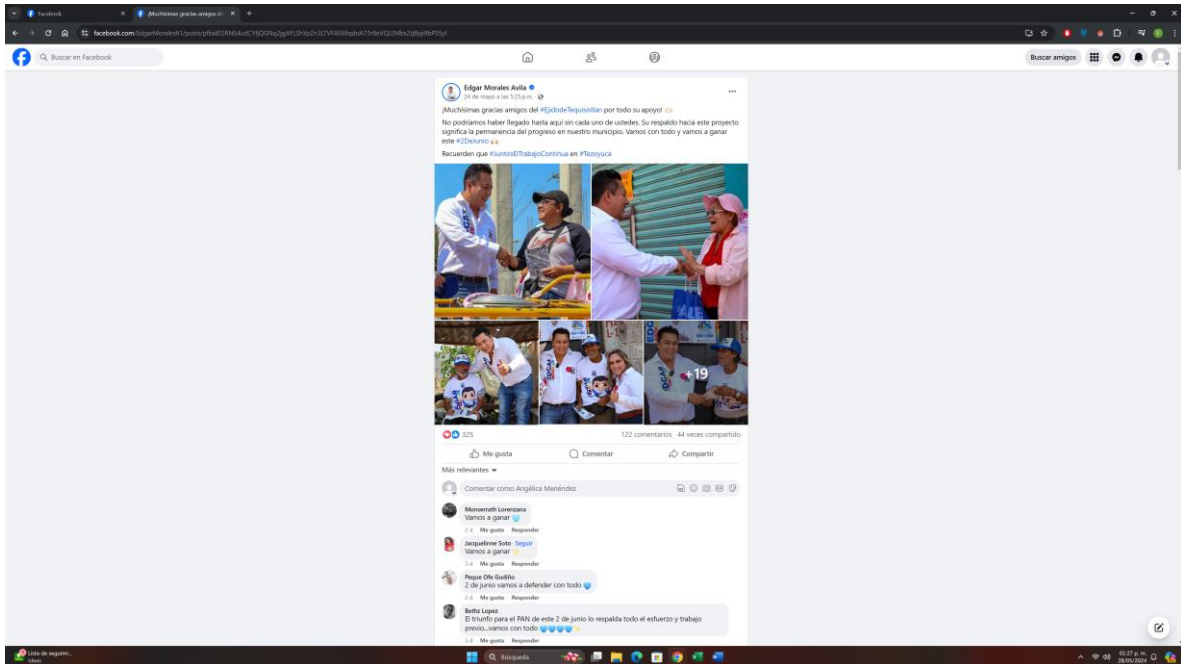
Facebook
¡Muchísimas gracias amigos de
facebook.com/EdgarMorales81/posts/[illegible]
Buscar en Facebook
Buscar amigos

Edgar Morales Avila
24 de mayo a las 5:25 p. m.

¡Muchísimas gracias amigos del #EjidodeTequisistlan por todo su apoyo!

No podríamos haber llegado hasta aquí sin cada uno de ustedes. Su respaldo hacia este proyecto significa la permanencia del progreso en nuestro municipio. Vamos con todo y vamos a ganar este #2DeJunio

Recuerden que #JuntosElTrabajoContinua en #Tezoyuca

+19

325
122 comentarios 44 veces compartido

Me gusta Comentar Compartir

Más relevantes

Comentar como Angélica Menéndez

Monserrath Lorenzana
Vamos a ganar
2 d Me gusta Responder

Jacquelinne Soto Seguir
Vamos a ganar
2 d Me gusta Responder

Paque Ofe Gudiño
2 de junio vamos a defender con todo
2 d Me gusta Responder

Bethz Lopez
El triunfo para el PAN de este 2 de junio lo respalda todo el esfuerzo y trabajo previo...vamos con todo
2 d Me gusta Responder

Lista de seguimi...
Búsqueda
05:27 p. m.
28/05/2024